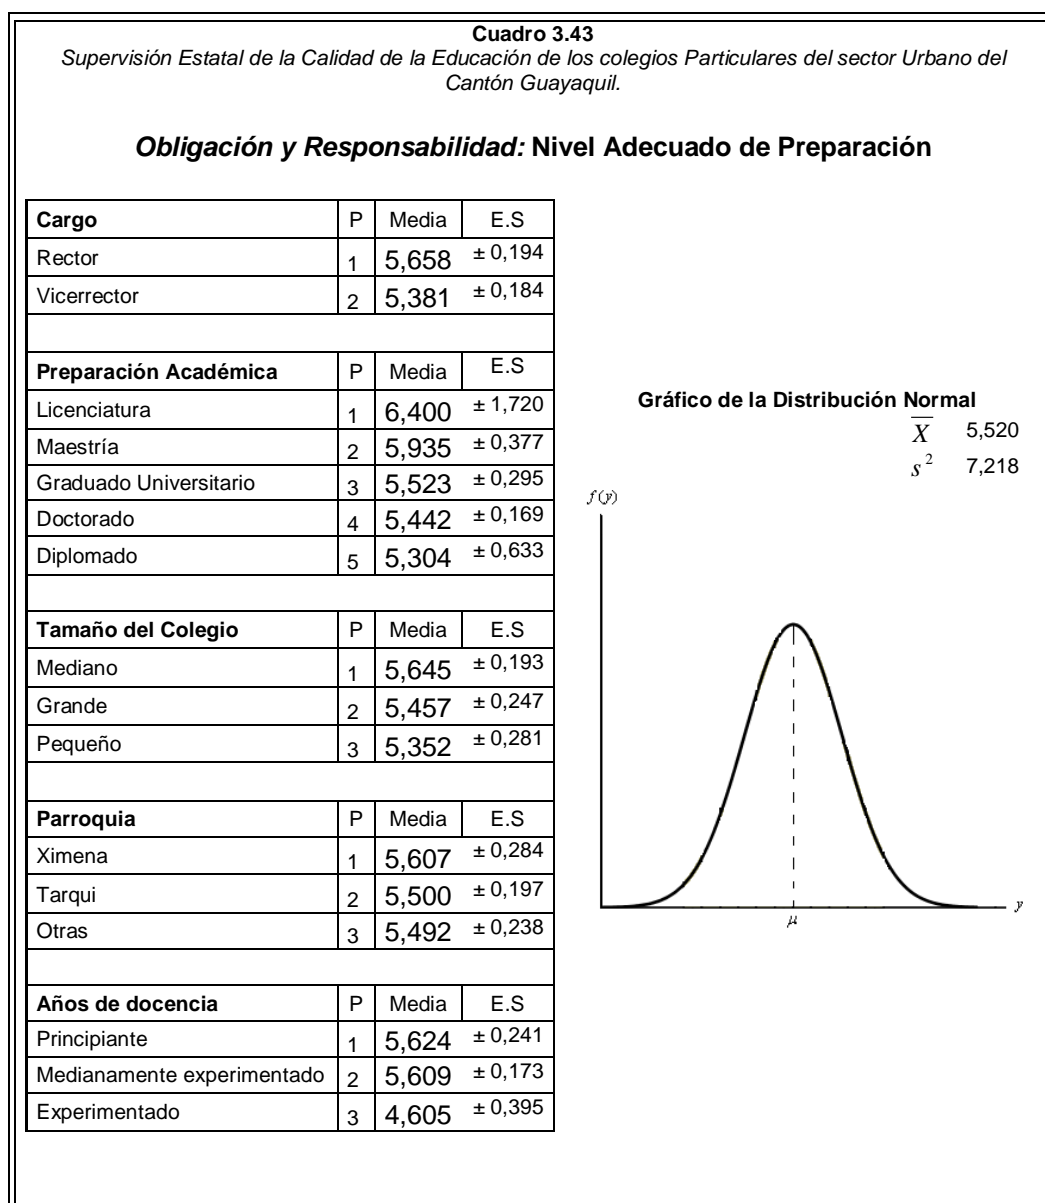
Cuadro 3.43
Supervisión Estatal de la Calidad de la Educación de los colegios Particulares del sector Urbano del Cantón Guayaquil.

Obligación y Responsabilidad: Nivel Adecuado de Preparación

| Cargo | P | Media | E.S |
|---|---|---|---|
| Rector | 1 | 5,658 | ± 0,194 |
| Vicerrector | 2 | 5,381 | ± 0,184 |

| Preparación Académica | P | Media | E.S |
|---|---|---|---|
| Licenciatura | 1 | 6,400 | ± 1,720 |
| Maestría | 2 | 5,935 | ± 0,377 |
| Graduado Universitario | 3 | 5,523 | ± 0,295 |
| Doctorado | 4 | 5,442 | ± 0,169 |
| Diplomado | 5 | 5,304 | ± 0,633 |

| Tamaño del Colegio | P | Media | E.S |
|---|---|---|---|
| Mediano | 1 | 5,645 | ± 0,193 |
| Grande | 2 | 5,457 | ± 0,247 |
| Pequeño | 3 | 5,352 | ± 0,281 |

| Parroquia | P | Media | E.S |
|---|---|---|---|
| Ximena | 1 | 5,607 | ± 0,284 |
| Tarqui | 2 | 5,500 | ± 0,197 |
| Otras | 3 | 5,492 | ± 0,238 |

| Años de docencia | P | Media | E.S |
|---|---|---|---|
| Principiante | 1 | 5,624 | ± 0,241 |
| Medianamente experimentado | 2 | 5,609 | ± 0,173 |
| Experimentado | 3 | 4,605 | ± 0,395 |

Gráfico de la Distribución Normal
$\overline{X}$ 5,520
$s^2$ 7,218
$f(y)$
$\mu$
$y$